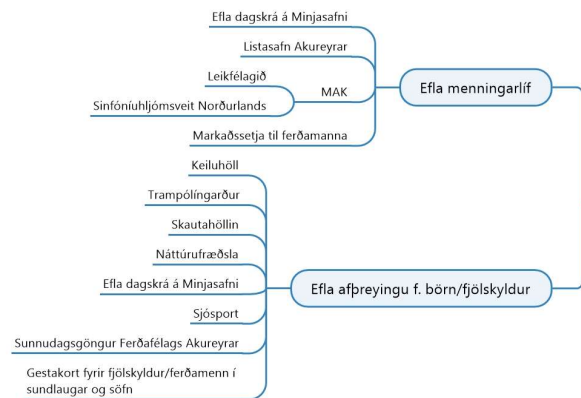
Efla dagskrá á Minjasafni

Listasafn Akureyrar

Leikfélagið

MAK

Sinfóníuhljómsveit Norðurlands

Efla menningarlíf

Markaðssetja til ferðamanna

Keiluhöll

Trampólíngarður

Skautahöllin

Náttúrufræðsla

Efla dagskrá á Minjasafni

Efla afþreyingu f. börn/fjölskyldur

Sjósport

Sunnudagsgöngur Ferðafélags Akureyrar

Gestakort fyrir fjölskyldur/ferðamenn í sundlaugar og söfn